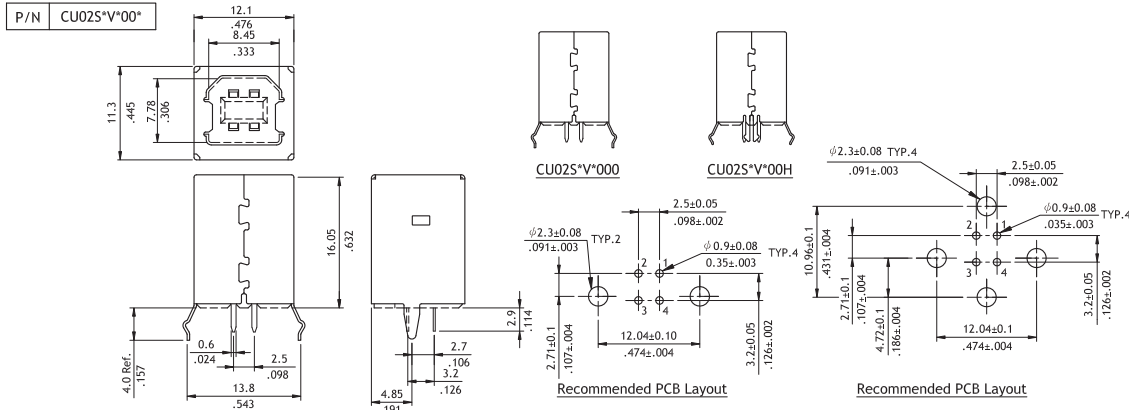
| P/N | CU02S*V*00* |
|---|---|

12.1
.476
8.45
.333
11.3
.445
7.78
.306

16.05
.632
4.0 Ref.
.157
0.6
.024
2.5
.098
13.8
.543

2.9
.114
2.7
.106
3.2
.126
4.85
.191

CU02S*V*000

CU02S*V*00H

$\phi$2.3±0.08 TYP.2
.091±.003
2.5±0.05
.098±.002
$\phi$ 0.9±0.08 TYP.4
0.35±.003
2 1
3 4
12.04±0.10
.474±.004
2.71±0.1
.107±.004
3.2±0.05
.126±.002
Recommended PCB Layout

$\phi$2.3±0.08 TYP.4
.091±.003
2.5±0.05
.098±.002
$\phi$0.9±0.08 TYP.4
.035±.003
10.96±0.1
.431±.004
2 1
3 4
2.71±0.1
.107±.004
4.72±0.1
.186±.004
12.04±0.1
.474±.004
3.2±0.05
.126±.002
Recommended PCB Layout